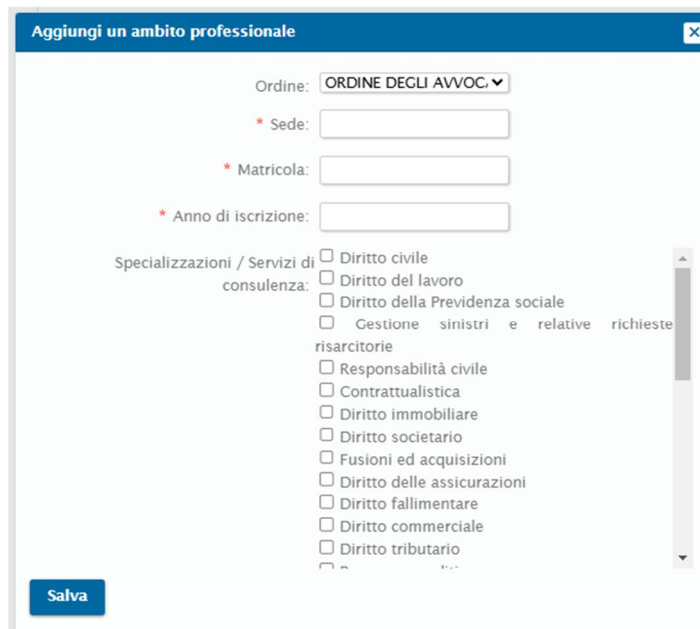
Aggiungi un ambito professionale

Ordine: ORDINE DEGLI AVVOC

* Sede:

* Matricola:

* Anno di iscrizione:

Specializzazioni / Servizi di consulenza:

☐ Diritto civile
☐ Diritto del lavoro
☐ Diritto della Previdenza sociale
☐ Gestione sinistri e relative richieste risarcitorie
☐ Responsabilità civile
☐ Contrattualistica
☐ Diritto immobiliare
☐ Diritto societario
☐ Fusioni ed acquisizioni
☐ Diritto delle assicurazioni
☐ Diritto fallimentare
☐ Diritto commerciale
☐ Diritto tributario
☐ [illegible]

Salva